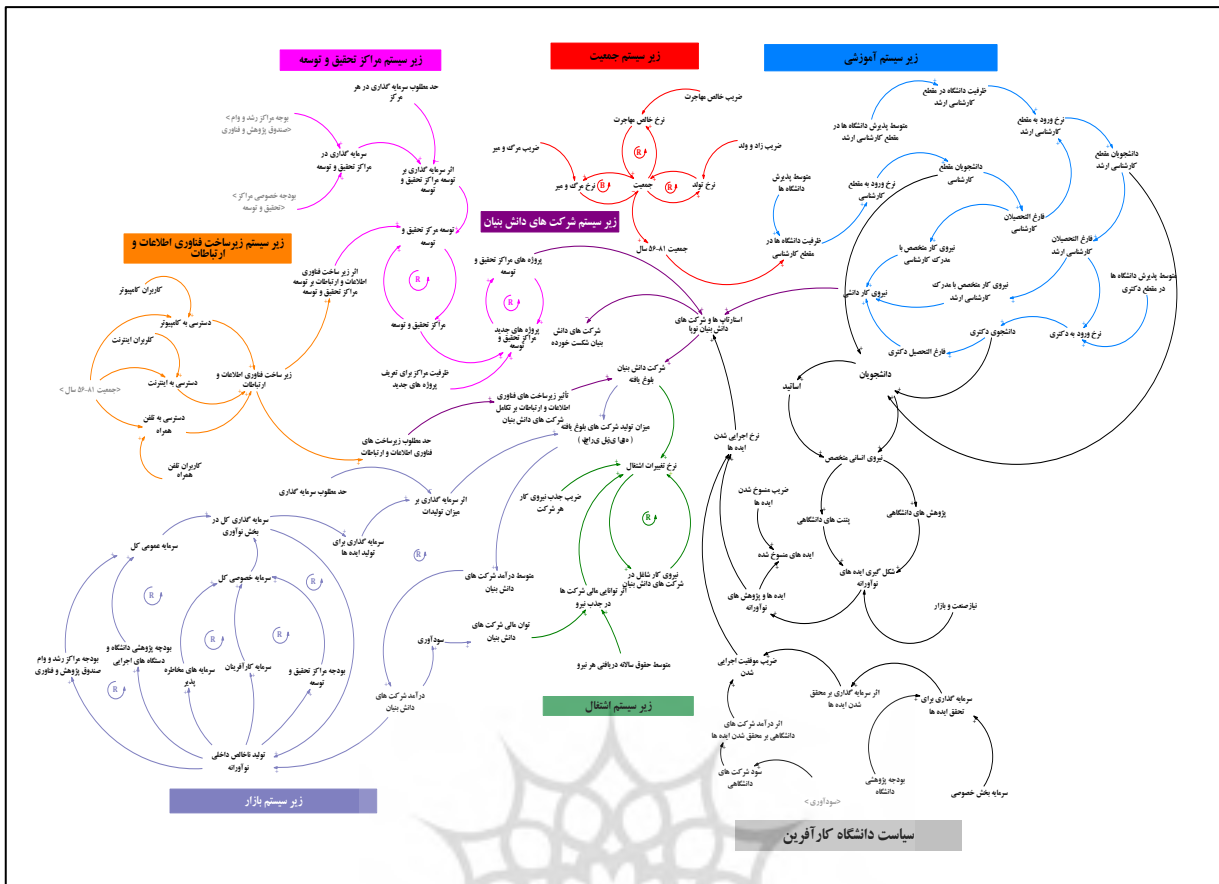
زیر سیستم مراکز تحقیق و توسعه

زیر سیستم جمعیت

زیر سیستم آموزشی

حد مطلوب سرمایه گذاری در هر مرکز

بودجه مراکز رشد و وام <صندوق پژوهش و فناوری>

سرمایه گذاری در مراکز تحقیق و توسعه

اثر سرمایه گذاری بر توسعه مراکز تحقیق و توسعه

بودجه خصوصی مراکز <تحقیق و توسعه>

توسعه مراکز تحقیق و توسعه

مراکز تحقیق و توسعه

ضریب خالص مهاجرت

نرخ خالص مهاجرت

ضریب مرگ و میر

ضریب زاد و ولد

نرخ مرگ و میر

جمعیت

نرخ تولد

جمعیت ۸۱-۵۶ سال

زیر سیستم شرکت های دانش بنیان

ظرفیت دانشگاه در مقطع کارشناسی ارشد

متوسط پذیرش دانشگاه ها در مقطع کارشناسی ارشد

نرخ ورود به مقطع کارشناسی ارشد

دانشجویان مقطع کارشناسی ارشد

متوسط پذیرش دانشگاه ها

دانشجویان مقطع کارشناسی

نرخ ورود به مقطع کارشناسی

فارغ التحصیلان کارشناسی

ظرفیت دانشگاه ها در مقطع کارشناسی

نیروی کار متخصص با مدرک کارشناسی

فارغ التحصیلان کارشناسی ارشد

نیروی کار متخصص با مدرک کارشناسی ارشد

نیروی کار دانشی

متوسط پذیرش دانشگاه ها در مقطع دکتری

نرخ ورود به دکتری

دانشجوی دکتری

فارغ التحصیل دکتری

دانشجویان

اساتید

زیر سیستم زیرساخت فناوری اطلاعات و ارتباطات

کاربران کامپیوتر

دسترسی به کامپیوتر

کاربران اینترنت

دسترسی به اینترنت

<جمعیت ۸۱-۵۶ سال>

زیر ساخت فناوری اطلاعات و ارتباطات

دسترسی به تلفن همراه

کاربران تلفن همراه

اثر زیر ساخت فناوری اطلاعات و ارتباطات بر توسعه مراکز تحقیق و توسعه

پروژه های مراکز تحقیق و توسعه

پروژه های جدید مراکز تحقیق و توسعه

شرکت های دانش بنیان شکست خورده

استارتاپ ها و شرکت های دانش بنیان نوپا

ظرفیت مراکز برای تعریف پروژه های جدید

شرکت دانش بنیان بلوغ یافته

تاثیر زیرساخت های فناوری اطلاعات و ارتباطات بر تکامل شرکت های دانش بنیان

میزان تولید شرکت های بلوغ یافته (هزار میلیارد ریال)

حد مطلوب زیرساخت های فناوری اطلاعات و ارتباطات

نرخ اجرایی شدن ایده ها

حد مطلوب سرمایه گذاری

اثر سرمایه گذاری بر میزان تولیدات

نرخ تغییرات اشتغال

ضریب جذب نیروی کار هر شرکت

نیروی انسانی متخصص

ضریب مسوخ شدن ایده ها

پتنت های دانشگاهی

پژوهش های دانشگاهی

ایده های مسوخ شده

شکل گیری ایده های نوآورانه

ایده ها و پژوهش های نوآورانه

نیازصنعت و بازار

سرمایه گذاری کل در بخش نوآوری

سرمایه عمومی کل

سرمایه گذاری برای تولید ایده ها

سرمایه خصوصی کل

متوسط درآمد شرکت های دانش بنیان

نیروی کار شاغل در شرکت های دانش بنیان

اثر توانایی مالی شرکت ها در جذب نیرو

توان مالی شرکت های دانش بنیان

سودآوری

متوسط حقوق سالانه دریافتی هر نیرو

بودجه مراکز رشد و وام صندوق پژوهش و فناوری

بودجه پژوهشی دانشگاه و دستگاه های اجرایی

سرمایه های مخاطره پذیر

سرمایه کارآفرینان

بودجه مراکز تحقیق و توسعه

درآمد شرکت های دانش بنیان

تولید ناخالص داخلی نوآورانه

ضریب موفقیت اجرایی شدن

اثر سرمایه گذاری بر محقق شدن ایده ها

سرمایه گذاری برای تحقق ایده ها

اثر درآمد شرکت های دانشگاهی بر محقق شدن ایده ها

سود شرکت های دانشگاهی

بودجه پژوهشی دانشگاه

سرمایه بخش خصوصی

<سودآوری>

زیر سیستم اشتغال

زیر سیستم بازار

سیاست دانشگاه کارآفرین

R